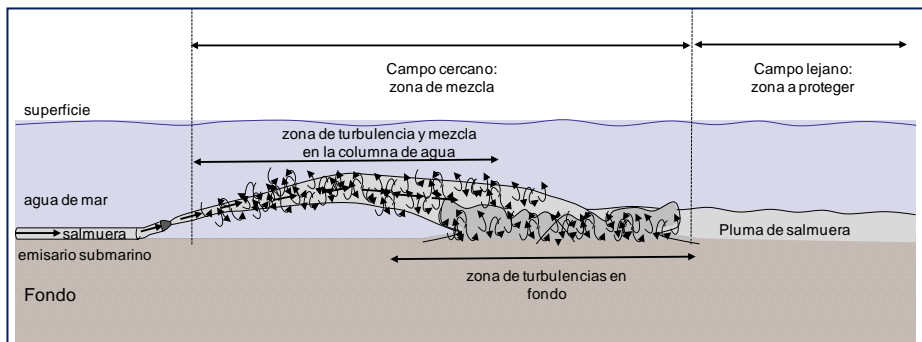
Campo cercano:
zona de mezcla

Campo lejano:
zona a proteger

superficie

zona de turbulencia y mezcla
en la columna de agua

agua de mar

salmuera

emisario submarino

Pluma de salmuera

Fondo

zona de turbulencias en
fondo